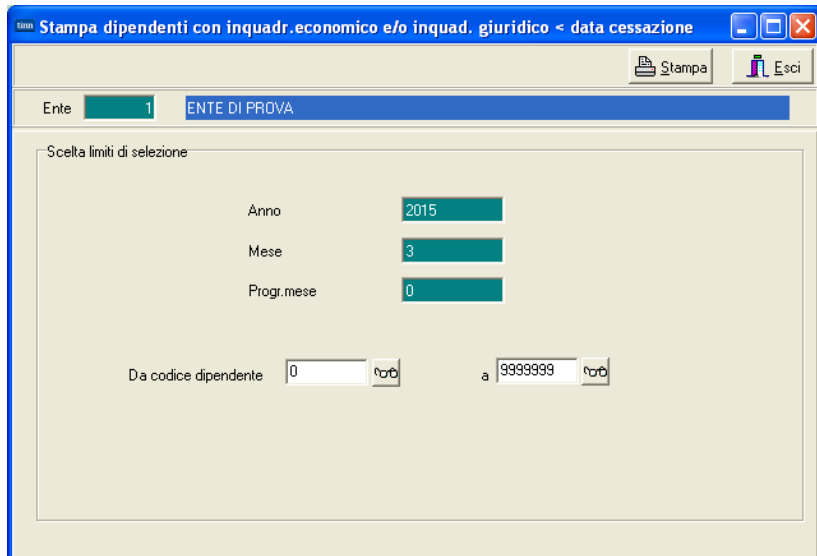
Stampa dipendenti con inquadr.economico e/o inquad. giuridico < data cessazione

Stampa
Esci

Ente 1 ENTE DI PROVA

Scelta limiti di selezione

Anno 2015
Mese 3
Progr.mese 0

Da codice dipendente 0
a 9999999